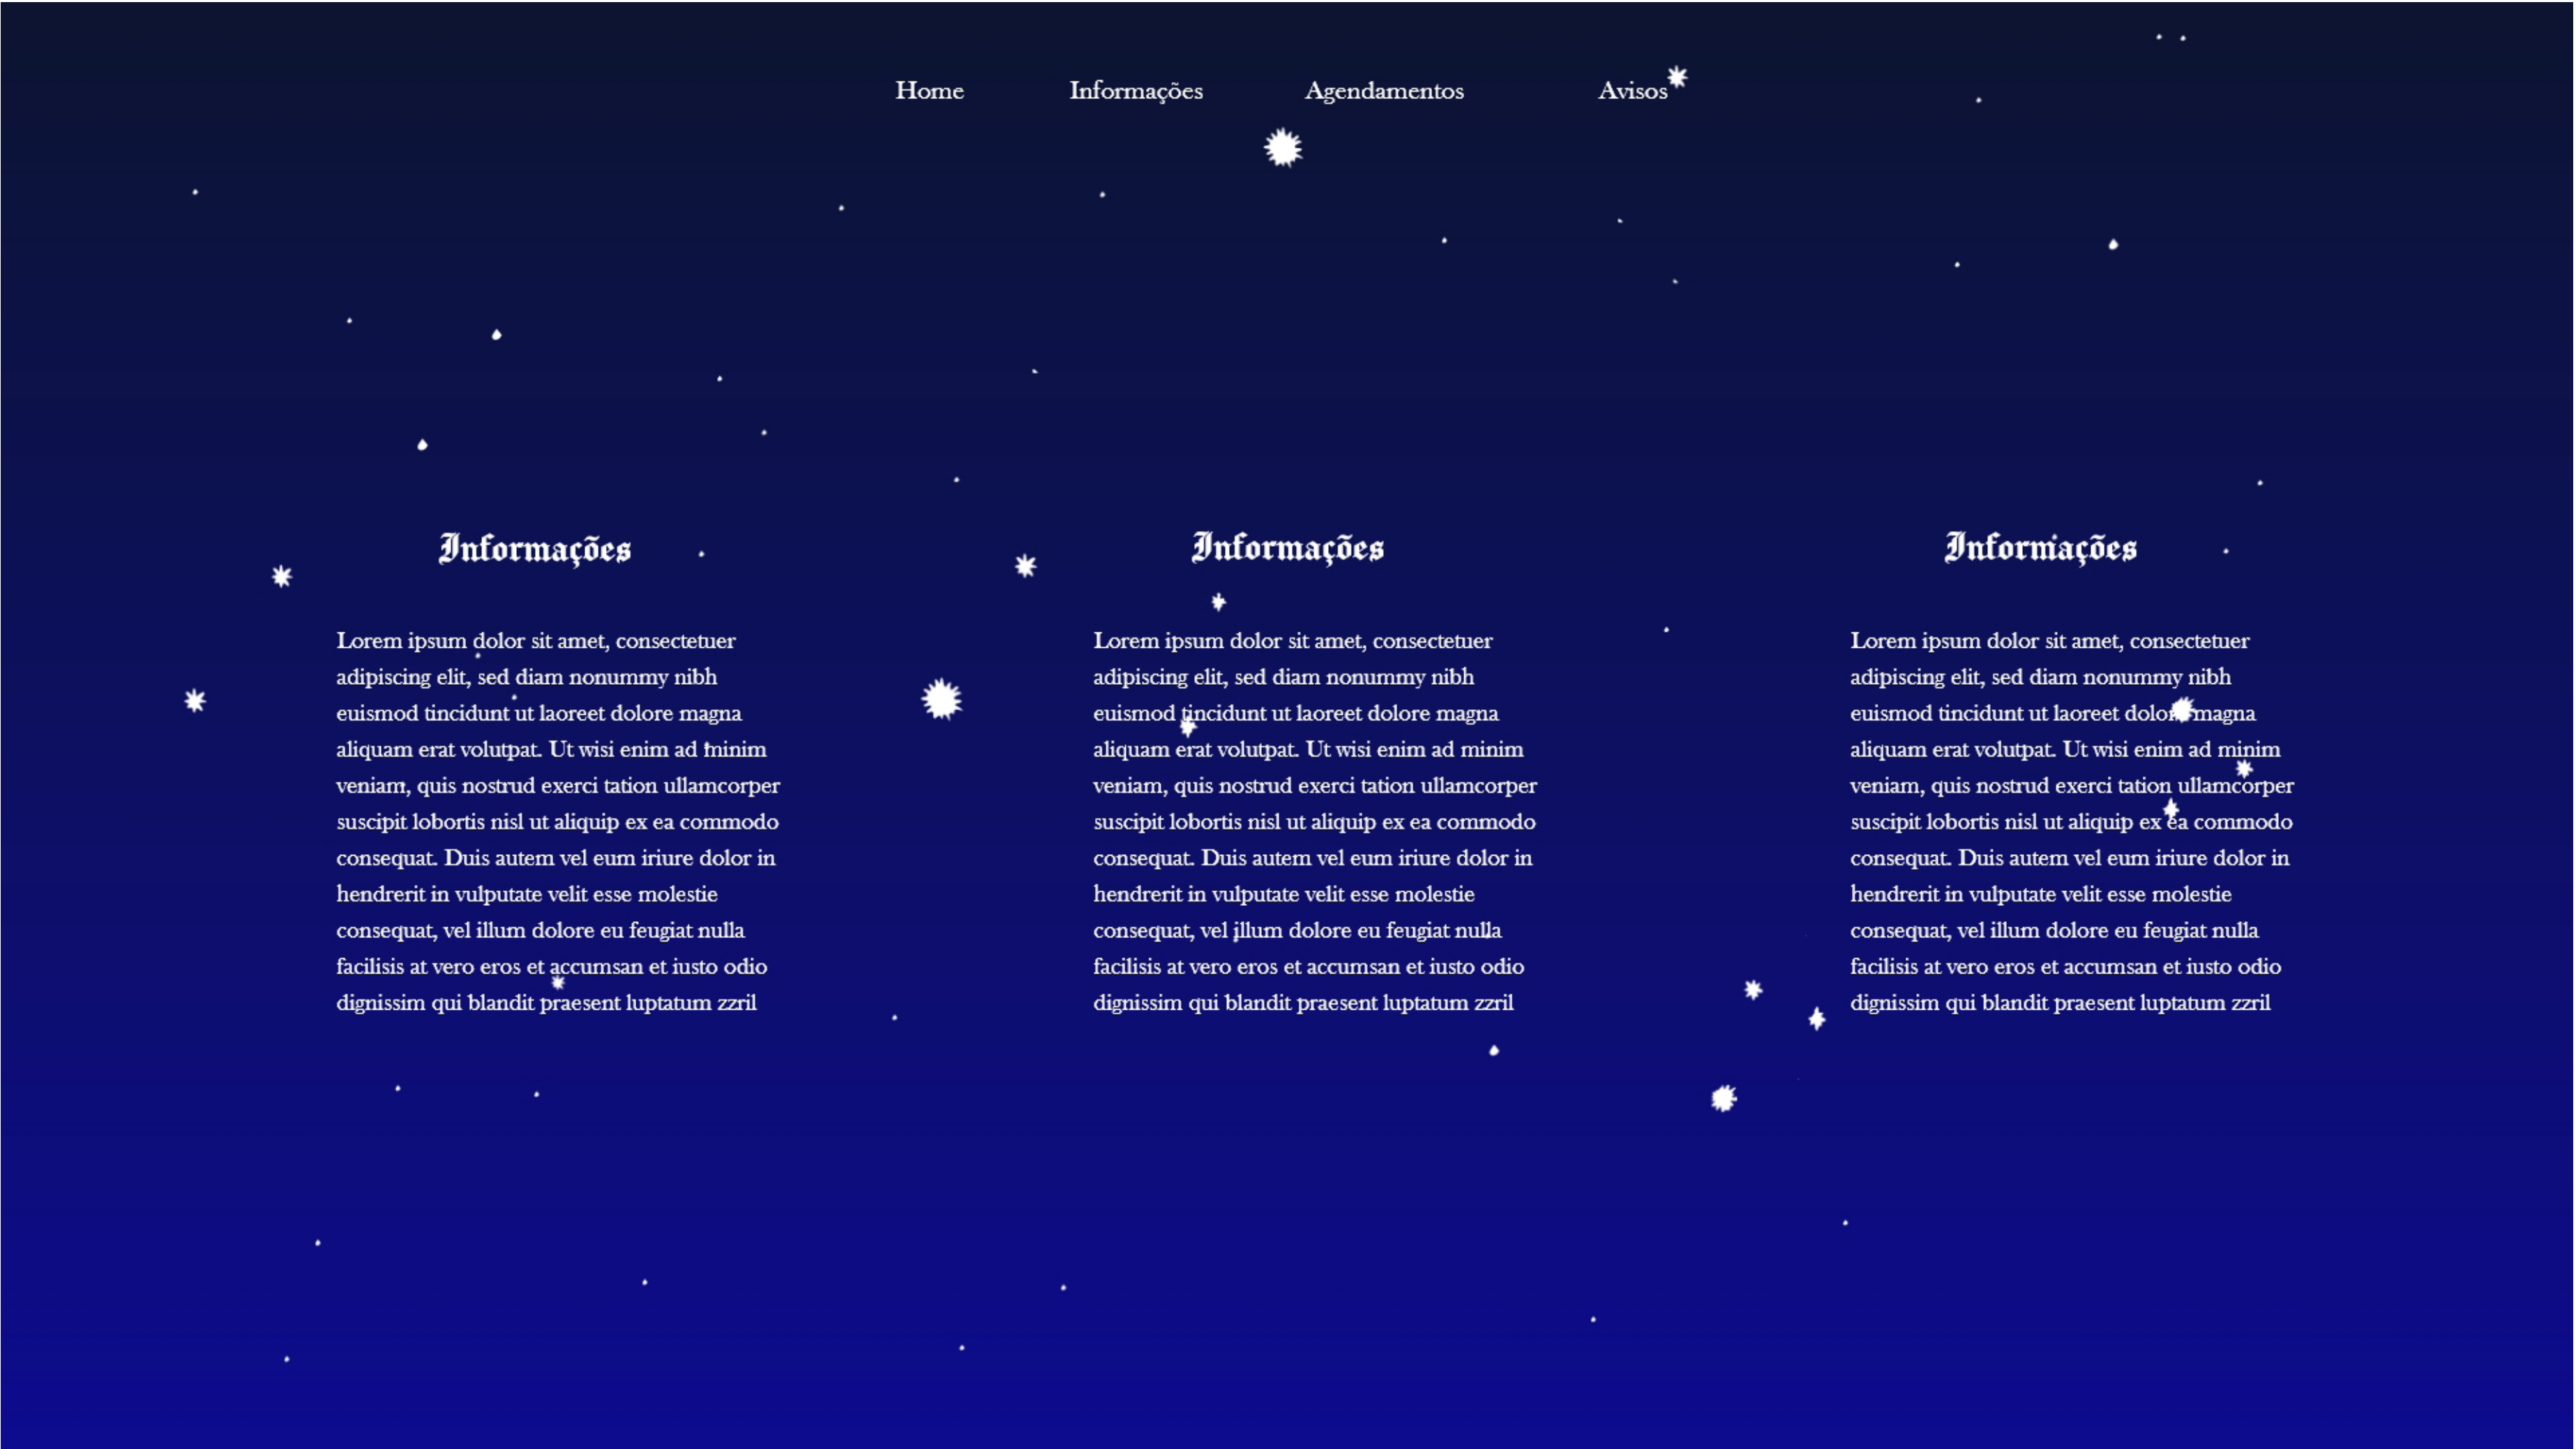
Home Informações Agendamentos Avisos

Informações

Lorem ipsum dolor sit amet, consectetuer adipiscing elit, sed diam nonummy nibh euismod tincidunt ut laoreet dolore magna aliquam erat volutpat. Ut wisi enim ad minim veniam, quis nostrud exerci tation ullamcorper suscipit lobortis nisl ut aliquip ex ea commodo consequat. Duis autem vel eum iriure dolor in hendrerit in vulputate velit esse molestie consequat, vel illum dolore eu feugiat nulla facilisis at vero eros et accumsan et iusto odio dignissim qui blandit praesent luptatum zzril

Informações

Lorem ipsum dolor sit amet, consectetuer adipiscing elit, sed diam nonummy nibh euismod tincidunt ut laoreet dolore magna aliquam erat volutpat. Ut wisi enim ad minim veniam, quis nostrud exerci tation ullamcorper suscipit lobortis nisl ut aliquip ex ea commodo consequat. Duis autem vel eum iriure dolor in hendrerit in vulputate velit esse molestie consequat, vel illum dolore eu feugiat nulla facilisis at vero eros et accumsan et iusto odio dignissim qui blandit praesent luptatum zzril

Informações

Lorem ipsum dolor sit amet, consectetuer adipiscing elit, sed diam nonummy nibh euismod tincidunt ut laoreet dolore magna aliquam erat volutpat. Ut wisi enim ad minim veniam, quis nostrud exerci tation ullamcorper suscipit lobortis nisl ut aliquip ex ea commodo consequat. Duis autem vel eum iriure dolor in hendrerit in vulputate velit esse molestie consequat, vel illum dolore eu feugiat nulla facilisis at vero eros et accumsan et iusto odio dignissim qui blandit praesent luptatum zzril